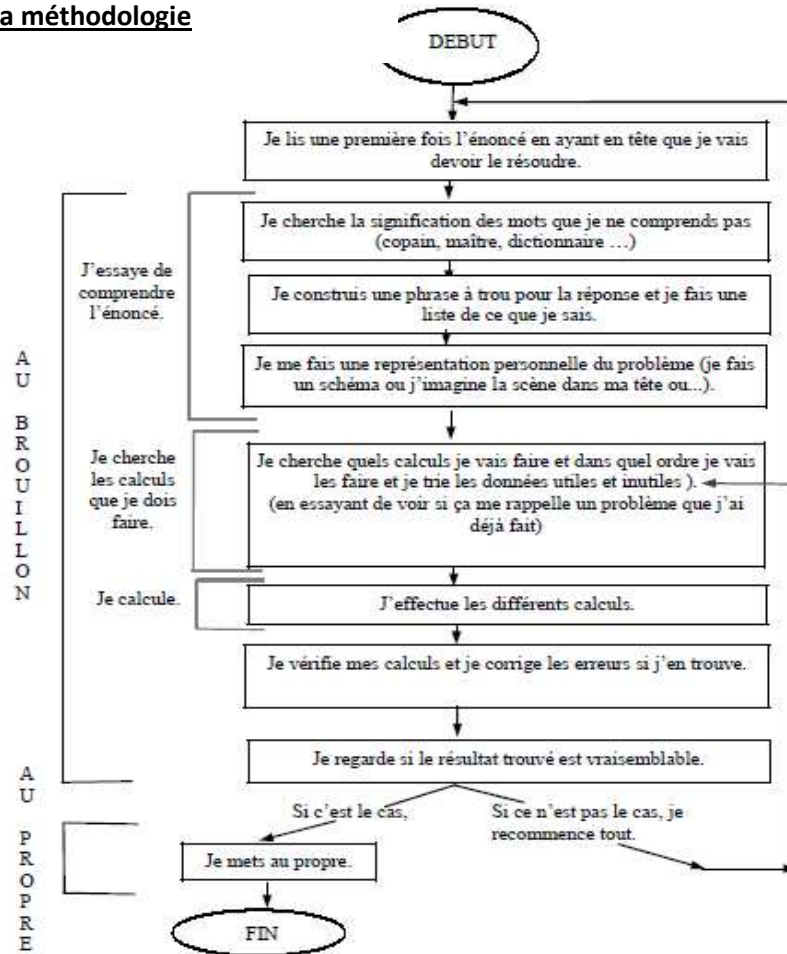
a méthodologie

DEBUT

Je lis une première fois l'énoncé en ayant en tête que je vais devoir le résoudre.

J'essaye de comprendre l'énoncé.

Je cherche la signification des mots que je ne comprends pas (copain, maître, dictionnaire …)

Je construis une phrase à trou pour la réponse et je fais une liste de ce que je sais.

Je me fais une représentation personnelle du problème (je fais un schéma ou j'imagine la scène dans ma tête ou...).

Je cherche les calculs que je dois faire.

Je cherche quels calculs je vais faire et dans quel ordre je vais les faire et je trie les données utiles et inutiles ). (en essayant de voir si ça me rappelle un problème que j'ai déjà fait)

Je calcule.

J'effectue les différents calculs.

Je vérifie mes calculs et je corrige les erreurs si j'en trouve.

Je regarde si le résultat trouvé est vraisemblable.

AU BROUILLON

Si c'est le cas,

Si ce n'est pas le cas, je recommence tout.

AU PROPRE

Je mets au propre.

FIN